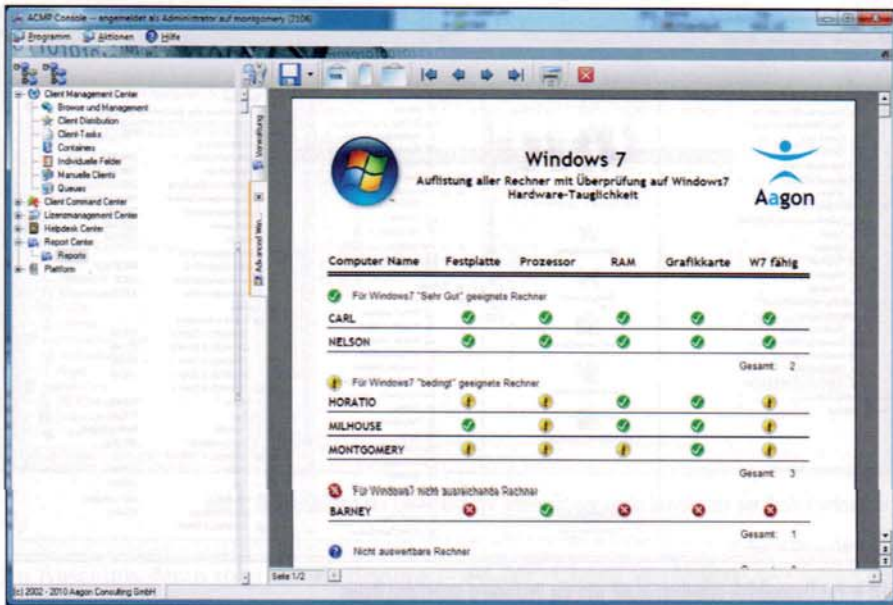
ACMP Console - angemeldet als Administrator auf montgomery (2106)

Programm Aktionen Hilfe

Client Management Center
Browse und Management
Client Distribution
Client-Tasks
Containers
Individuelle Felder
Manuelle Clients
Queues
Client Command Center
Lizenzmanagement Center
Helpdesk Center
Report Center
Reports
Platform

Verwaltung
Advanced Wo...

Windows 7
Auflistung aller Rechner mit Überprüfung auf Windows7 Hardware-Tauglichkeit

Aagon

| Computer Name | Festplatte | Prozessor | RAM | Grafikkarte | W7 fähig |
|---|---|---|---|---|---|
| Für Windows7 "Sehr Gut" geeignete Rechner | | | | | |
| CARL | | | | | |
| NELSON | | | | | |
| | | | | Gesamt: | 2 |
| Für Windows7 "bedingt" geeignete Rechner | | | | | |
| HORATIO | | | | | |
| MILHOUSE | | | | | |
| MONTGOMERY | | | | | |
| | | | | Gesamt: | 3 |
| Für Windows7 nicht ausreichende Rechner | | | | | |
| BARNEY | | | | | |
| | | | | Gesamt: | 1 |
| Nicht auswertbare Rechner | | | | | |

Seite 1/2

(c) 2002 - 2010 Aagon Consulting GmbH